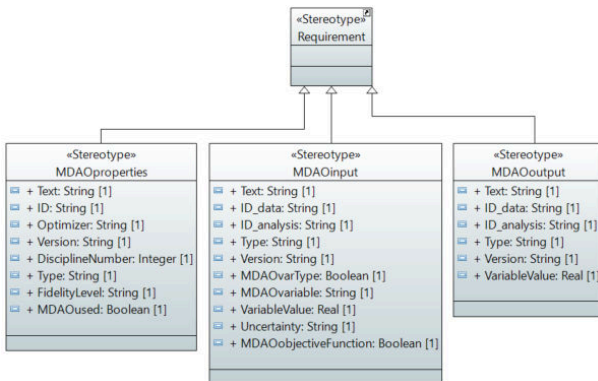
«Stereotype»
Requirement

«Stereotype»
MDAOproperties
+ Text: String [1]
+ ID: String [1]
+ Optimizer: String [1]
+ Version: String [1]
+ DisciplineNumber: Integer [1]
+ Type: String [1]
+ FidelityLevel: String [1]
+ MDAOused: Boolean [1]

«Stereotype»
MDAOinput
+ Text: String [1]
+ ID_data: String [1]
+ ID_analysis: String [1]
+ Type: String [1]
+ Version: String [1]
+ MDAOvarType: Boolean [1]
+ MDAOvariable: String [1]
+ VariableValue: Real [1]
+ Uncertainty: String [1]
+ MDAOobjectiveFunction: Boolean [1]

«Stereotype»
MDAOoutput
+ Text: String [1]
+ ID_data: String [1]
+ ID_analysis: String [1]
+ Type: String [1]
+ Version: String [1]
+ VariableValue: Real [1]